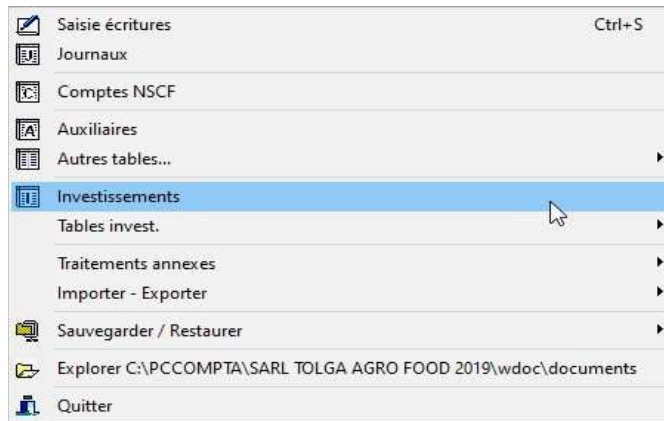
Saisie écritures Ctrl+S
Journaux
Comptes NSCF
Auxiliaires
Autres tables...
Investissements
Tables invest.
Traitements annexes
Importer - Exporter
Sauvegarder / Restaurer
Explorer C:\PCCOMPTA\SARL TOLGA AGRO FOOD 2019\wdoc\documents
Quitter